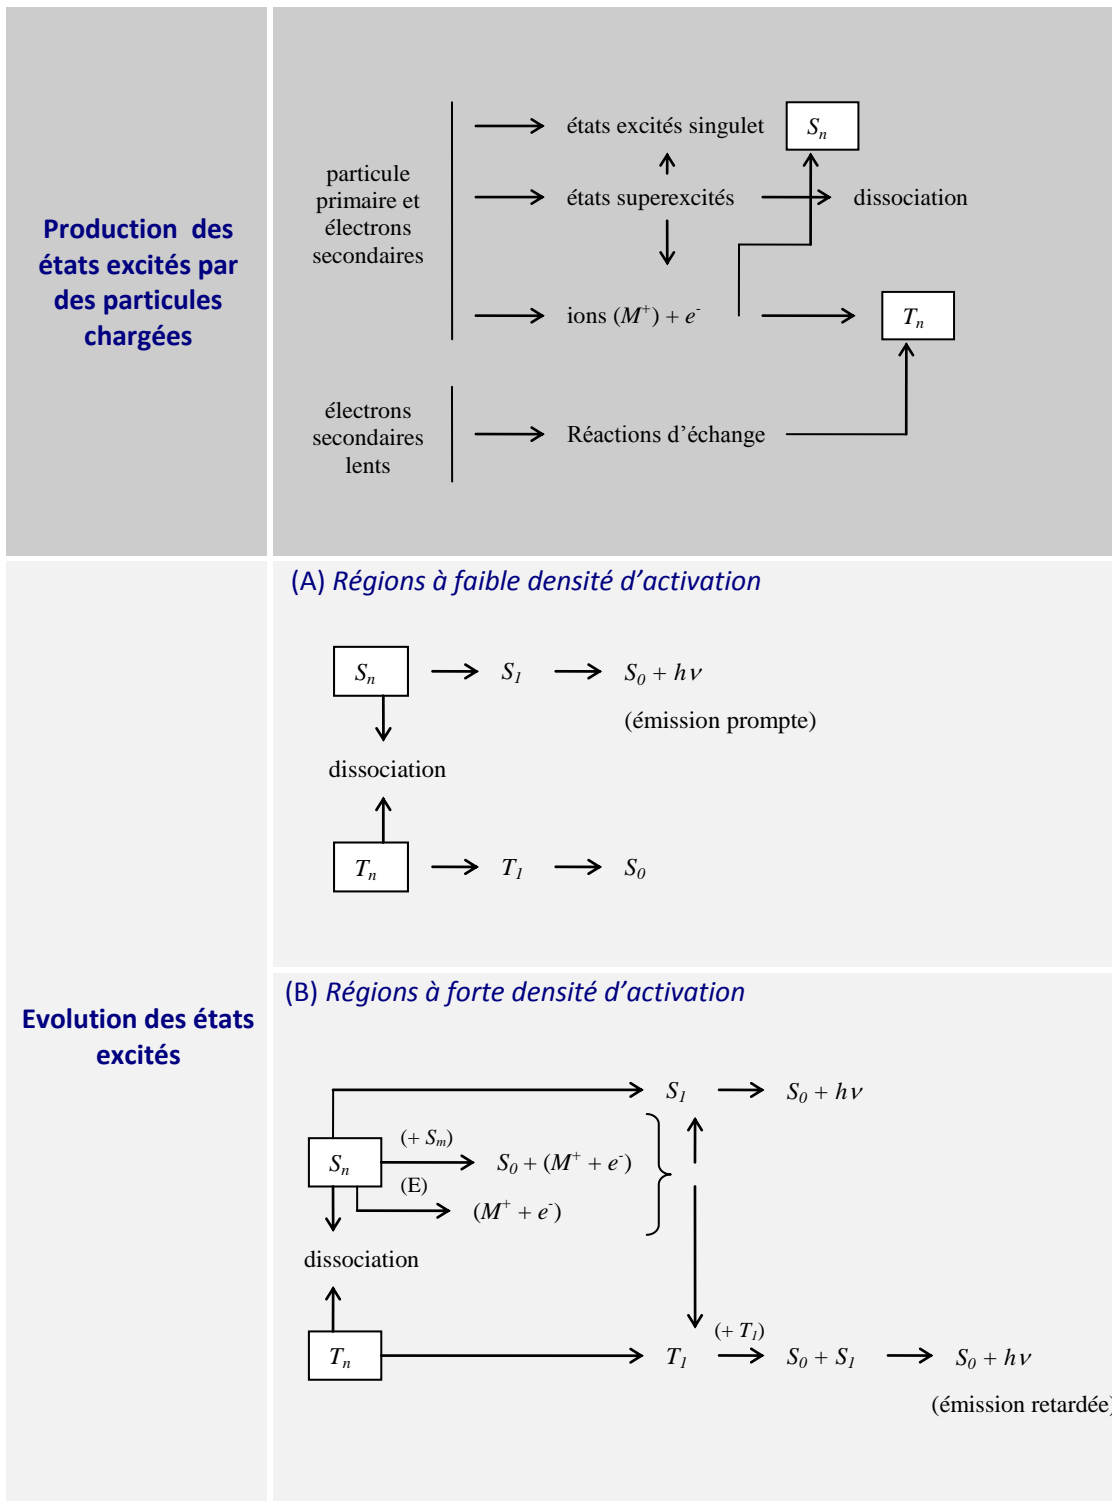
Production des états excités par des particules chargées

particule primaire et électrons secondaires

états excités singulet $S_n$

états superexcités

dissociation

ions $(M^+) + e^-$

$T_n$

électrons secondaires lents

Réactions d'échange

Evolution des états excités

(A) *Régions à faible densité d'activation*

$S_n$ → $S_1$ → $S_0 + h\nu$

(émission prompte)

dissociation

$T_n$ → $T_1$ → $S_0$

(B) *Régions à forte densité d'activation*

$S_1$ → $S_0 + h\nu$

$S_n$

$(+ S_m)$

$S_0 + (M^+ + e^-)$

(E)

$(M^+ + e^-)$

dissociation

$T_n$

$(+ T_1)$

$T_1$ → $S_0 + S_1$ → $S_0 + h\nu$

(émission retardée)